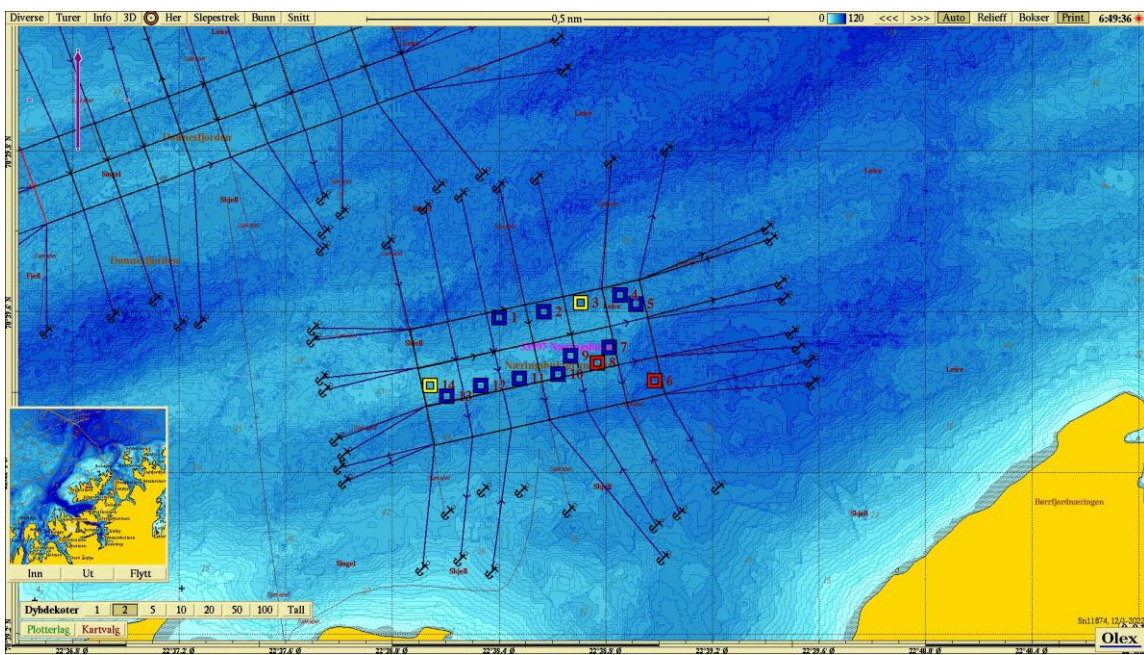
Diverse Turer Info 3D Her Slepestrek Bunn Snitt 0,5 nm 0 120 <<< >>> Auto Relieff Bokser Print 6:49:36

Leire
Leire
Dunnesfjorden
Skjell
Skjell
Leire
Dunnesfjorden
Fjell
Leire
1 2 3 4 5
7
9
8
6
14 12 11 10
13
Skjell
Skjell
Skjell
Skjell
Skjell
Leire
Børrfjordnæringen

Inn Ut Flytt
Dybdekøter 1 2 5 10 20 50 100 Tall
Plotterlag Kartvalg
Olex
22°36,8' Ø 22°37,2' Ø 22°37,6' Ø 22°38,0' Ø 22°38,4' Ø 22°38,8' Ø 22°39,2' Ø 22°39,6' Ø 22°40,0' Ø 22°40,4' Ø